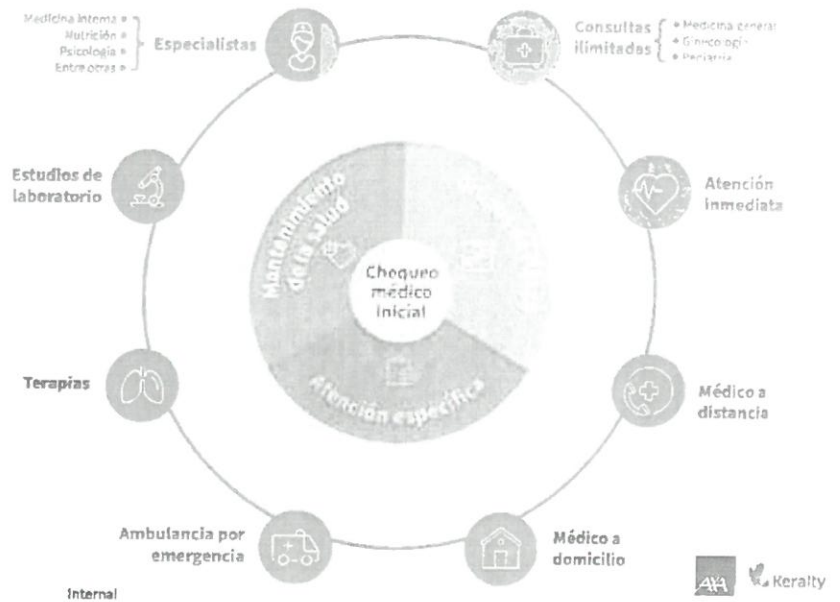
Medicina interna •
Nutrición •
Psicología •
Entre otras •
Especialistas

Consultas ilimitadas
• Medicina general
• Ginecología
• Pediatría

Estudios de laboratorio

Atención inmediata

Mantenimiento de la salud

Chequeo médico inicial

Atención específica

Terapias

Médico a distancia

Ambulancia por emergencia

Médico a domicilio

Internal

AXA Keralty